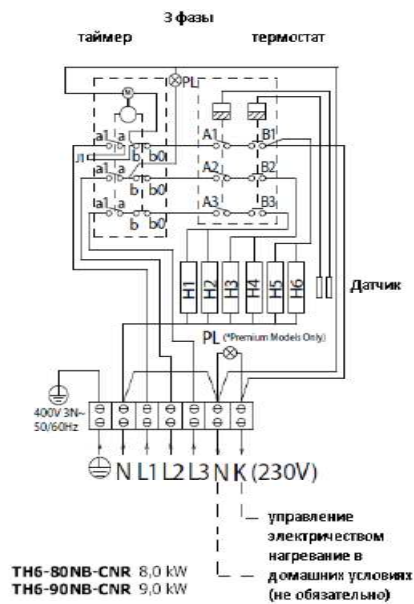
3 фазы

таймер

термостат

PL

M

a1 a b b0

Л

a1 a b b0

a1 a b b0

A1 B1

A2 B2

A3 B3

H1 H2 H3 H4 H5 H6

Датчик

PL (*Premium Models Only)

400V 3N~ 50/60Hz

N L1 L2 L3 N K (230V)

управление электричеством нагревание в домашних условиях (не обязательно)

TH6-80NB-CNR 8,0 kW
TH6-90NB-CNR 9,0 kW